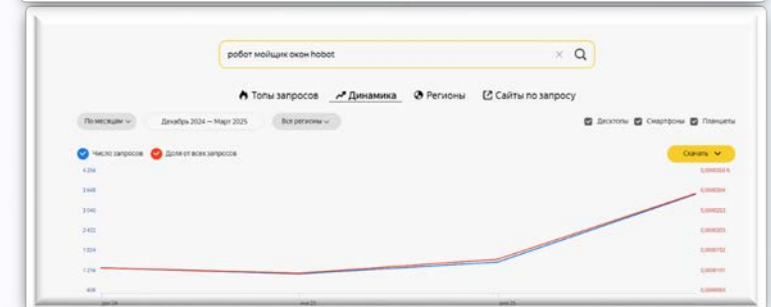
робот мойщик окон hobot

Топы запросов Динамика Регионы Сайты по запросу

По месяцам Декабрь 2024 — Март 2025 Все регионы

Десктопы Смартфоны Планшеты

Число запросов Доля от всех запросов

Скачать

4 256
3 648
3 040
2 432
1 824
1 216
608

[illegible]
0,000304
0,000253
0,000203
0,000152
0,000101
0,000051

дек 24 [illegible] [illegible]